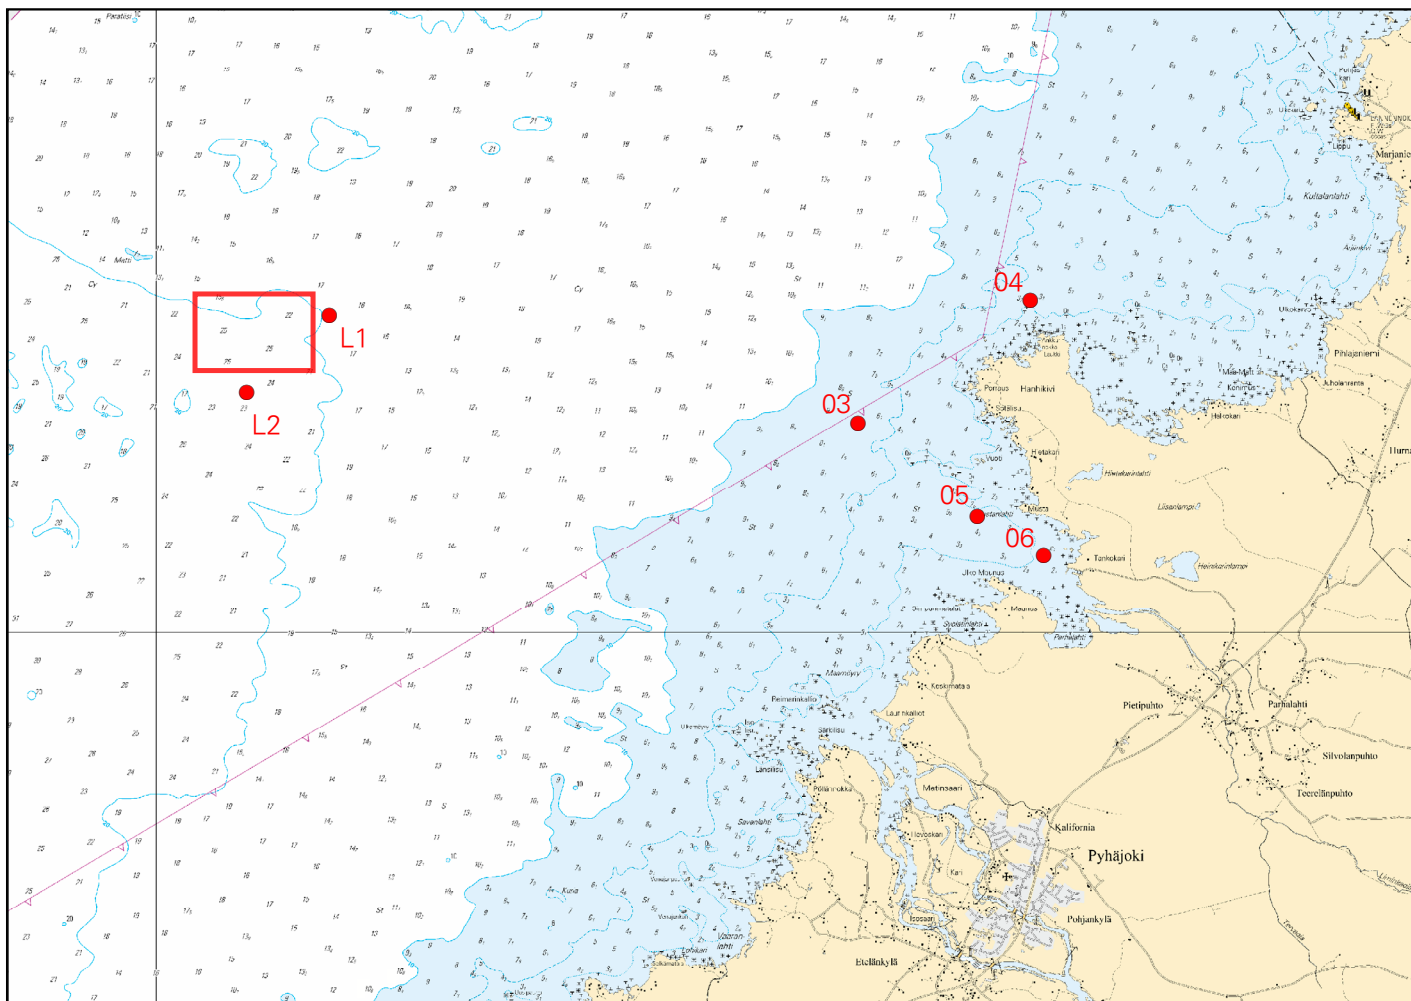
04
L1
L2
03
05
06
Hanhikivi
Pyhäjoki
Kalifornia
Pietipuhto
Parhalahti
Silvolanpuhto
Teerelänpuhto
Pohjankylä
Etelänkylä
Pihlajaniemi
Marjaniemi
Kultalanlahti
Heinikarinlampi
Tankokari
Matinsaari
Keskimatala
Lautinkallio
Sarkilahti
Ulkokari
Maamiyry
Mustaniemi